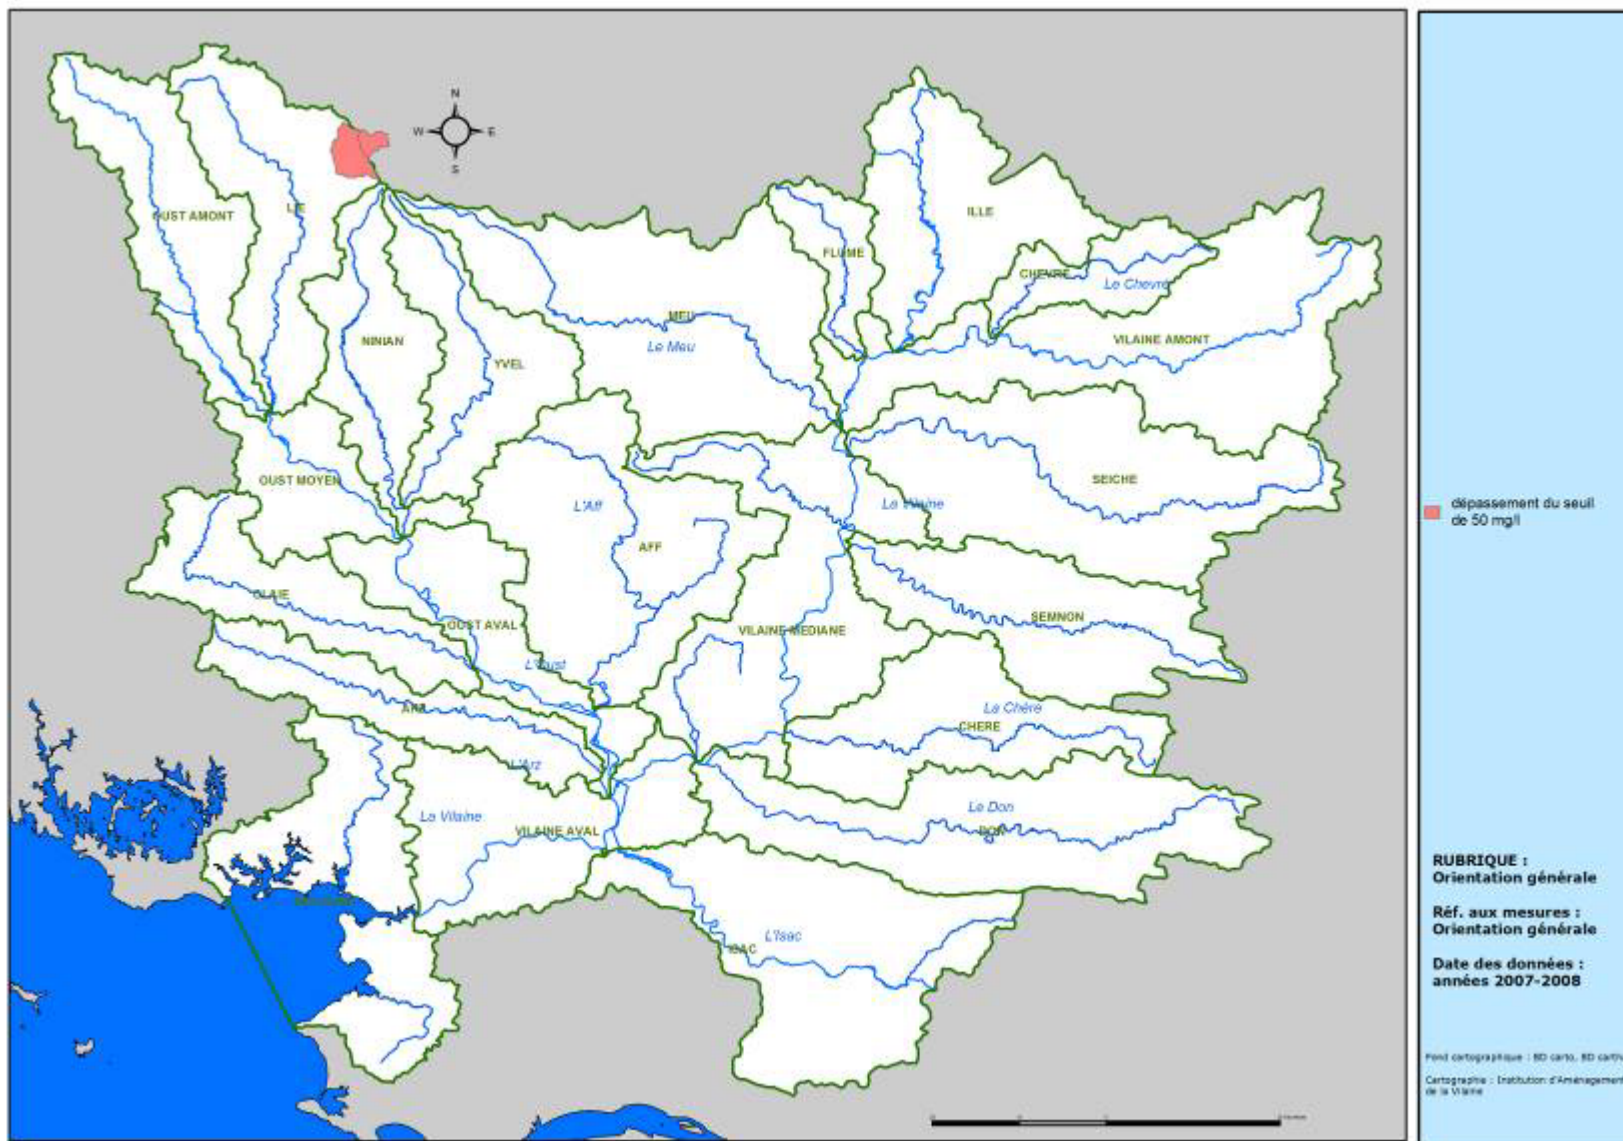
N
W
E
S

OUST AMONT
LIE
NINIAN
YVEL
MEU
Le Meu
FLUME
ILLE
CHEVRE
Le Chevre
VILAINE AMONT
OUST MOYEN
L'Aff
AFF
La Vilaine
SEICHE
OLIE
OUST AVAL
VILAINE MEDIANE
SEMNON
L'Oust
ARZ
La Chère
CHERE
L'Arz
La Vilaine
VILAINE AVAL
Le Don
DON
L'Isac
ISAC

dépassement du seuil de 50 mg/l

RUBRIQUE :
Orientation générale

Réf. aux mesures :
Orientation générale

Date des données :
années 2007-2008

Fond cartographique : BD carto, BD carth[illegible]

Cartographie : Institution d'Aménagemen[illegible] de la Vilaine